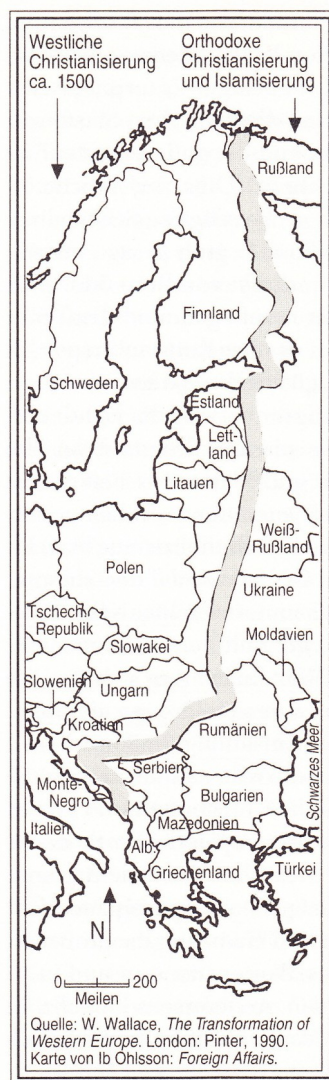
Westliche Christianisierung ca. 1500

Orthodoxe Christianisierung und Islamisierung

Rußland

Finnland

Schweden

Estland

Lettland

Litauen

Weiß-Rußland

Polen

Ukraine

Tschech. Republik

Slowakei

Moldavien

Slowenien

Ungarn

Kroatien

Rumänien

Schwarzes Meer

Serbien

Monte-Negro

Bulgarien

Italien

Mazedonien

Alb.

Griechenland

Türkei

N

0 200
Meilen

Quelle: W. Wallace, *The Transformation of Western Europe*. London: Pinter, 1990. Karte von Ib Ohlsson: *Foreign Affairs*.